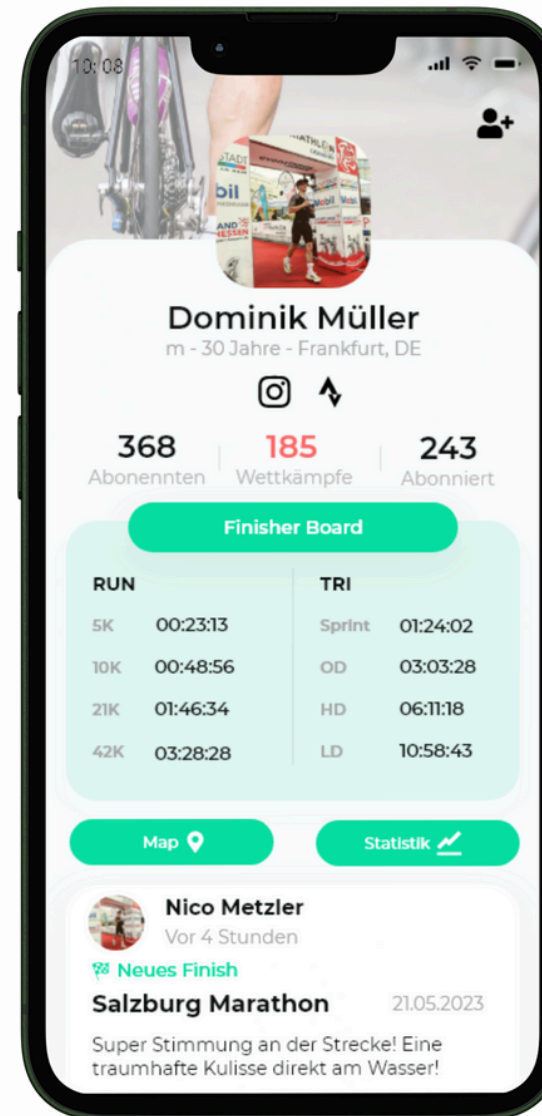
10:08

Dominik Müller
m - 30 Jahre - Frankfurt, DE

368
Abonennten

185
Wettkämpfe

243
Abonniert

Finisher Board

| RUN | | TRI | |
|---|---|---|---|
| 5K | 00:23:13 | Sprint | 01:24:02 |
| 10K | 00:48:56 | OD | 03:03:28 |
| 21K | 01:46:34 | HD | 06:11:18 |
| 42K | 03:28:28 | LD | 10:58:43 |

Map

Statistik

Nico Metzler
Vor 4 Stunden

Neues Finish

Salzburg Marathon
21.05.2023

Super Stimmung an der Strecke! Eine traumhafte Kulisse direkt am Wasser!